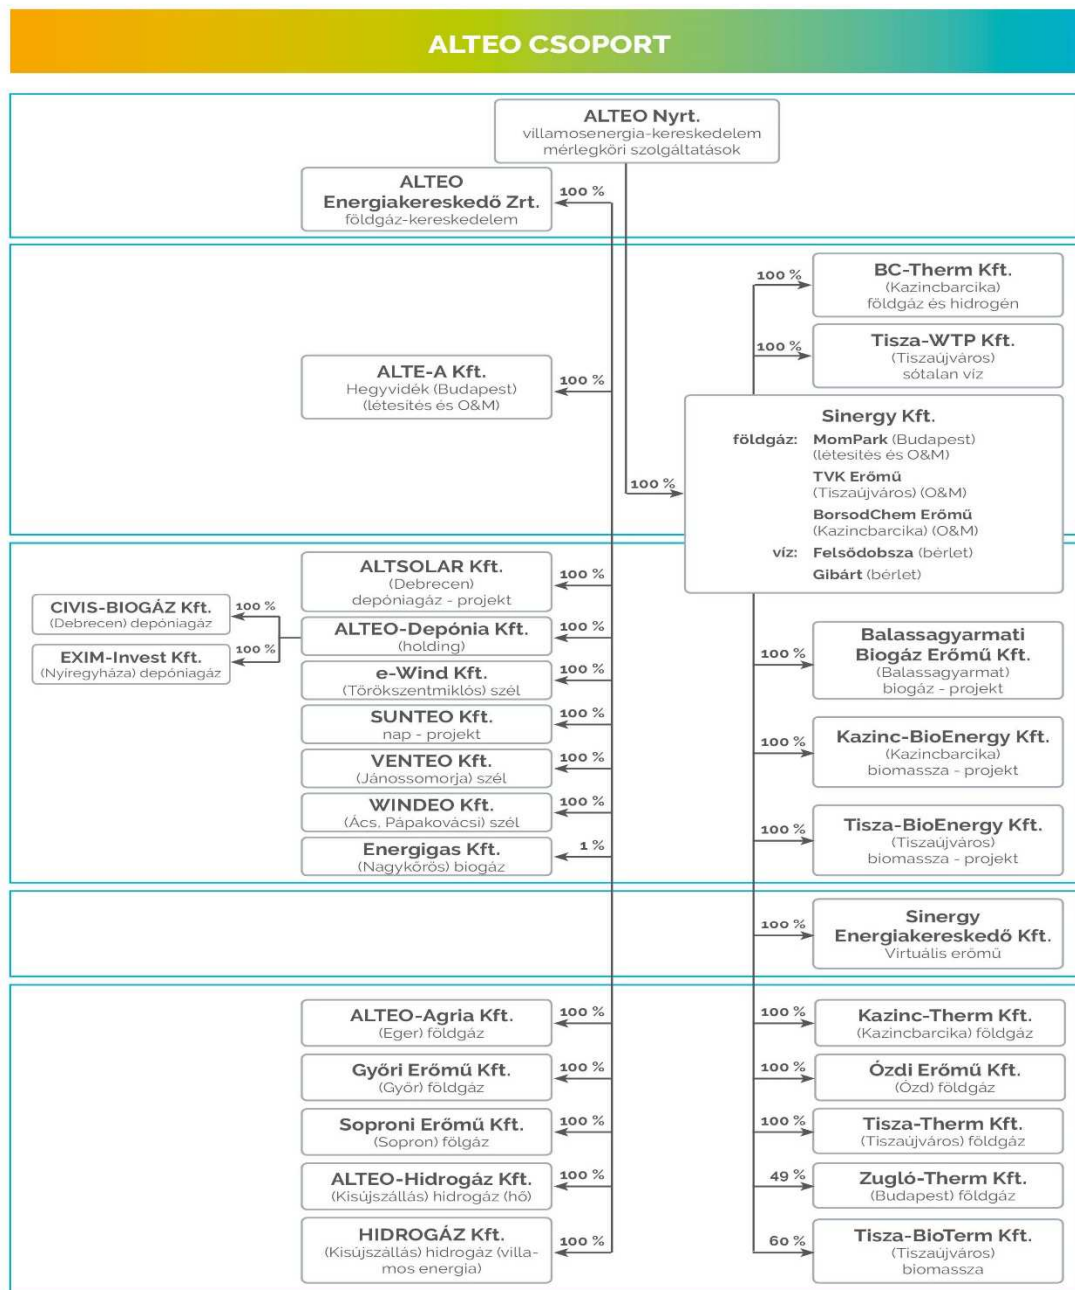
ALTEO CSOPORT

ALTEO Nyrt.
villamosenergia-kereskedelem
mérlegköri szolgáltatások

100 %
ALTEO Energiakereskedő Zrt.
földgáz-kereskedelem

100 %
BC-Therm Kft.
(Kazincbarcika)
földgáz és hidrogén

100 %
Tisza-WTP Kft.
(Tiszaújváros)
sótalan víz

100 %
ALTE-A Kft.
Hegyvidék (Budapest)
(létesítés és O&M)

100 %
Sinergy Kft.
földgáz: MomPark (Budapest) (létesítés és O&M)
TVK Erőmű (Tiszaújváros) (O&M)
BorsodChem Erőmű (Kazincbarcika) (O&M)
víz: Felsődobsza (bérlet)
Gibárt (bérlet)

100 %
ALTSOLAR Kft.
(Debrecen)
depóniagáz - projekt

100 %
CIVIS-BIOGÁZ Kft.
(Debrecen) depóniagáz

100 %
ALTEO-Depónia Kft.
(holding)

100 %
EXIM-Invest Kft.
(Nyíregyháza) depóniagáz

100 %
e-Wind Kft.
(Törökszentmiklós) szél

100 %
SUNTEO Kft.
nap - projekt

100 %
VENTEO Kft.
(Jánossomorja) szél

100 %
WINDEO Kft.
(Ács, Pápakovácsi) szél

1 %
Energigas Kft.
(Nagykőrös) biogáz

100 %
Balassagyarmati Biogáz Erőmű Kft.
(Balassagyarmat)
biogáz - projekt

100 %
Kazinc-BioEnergy Kft.
(Kazincbarcika)
biomassza - projekt

100 %
Tisza-BioEnergy Kft.
(Tiszaújváros)
biomassza - projekt

100 %
Sinergy Energiakereskedő Kft.
Virtuális erőmű

100 %
ALTEO-Agria Kft.
(Eger) földgáz

100 %
Győri Erőmű Kft.
(Győr) földgáz

100 %
Soproni Erőmű Kft.
(Sopron) fölgáz

100 %
ALTEO-Hidrogáz Kft.
(Kisújszállás) hidrogáz (hő)

100 %
HIDROGÁZ Kft.
(Kisújszállás) hidrogáz (villamos energia)

100 %
Kazinc-Therm Kft.
(Kazincbarcika) földgáz

100 %
Ózdi Erőmű Kft.
(Ózd) földgáz

100 %
Tisza-Therm Kft.
(Tiszaújváros) földgáz

49 %
Zugló-Therm Kft.
(Budapest) földgáz

60 %
Tisza-BioTerm Kft.
(Tiszaújváros)
biomassza